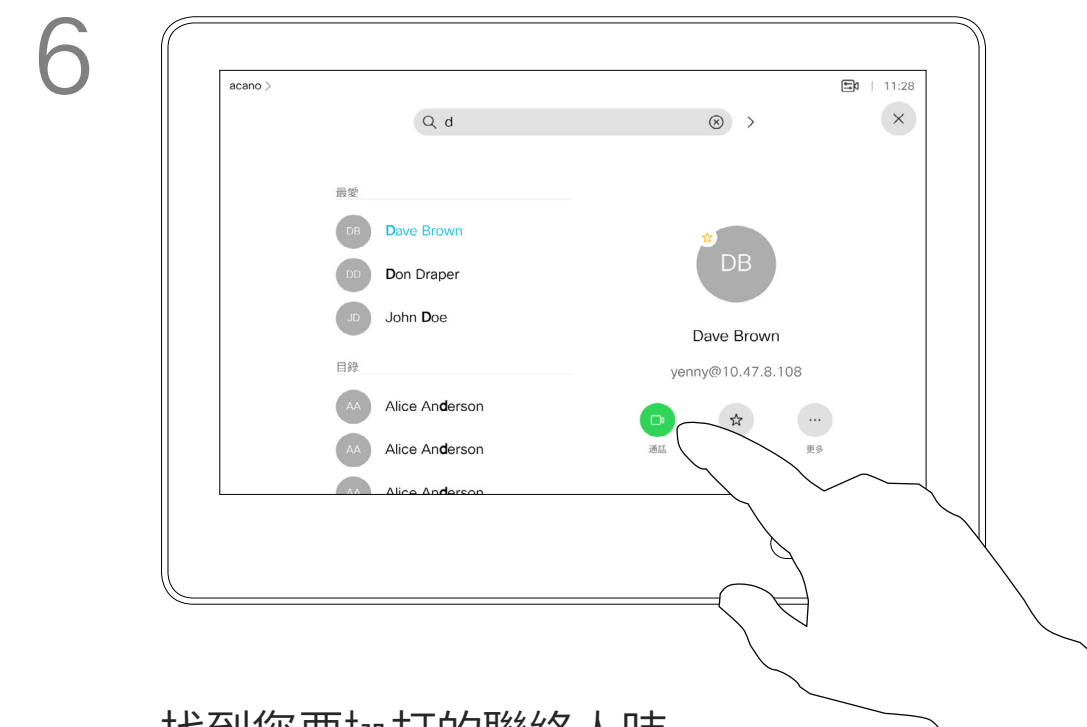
6

acano >

11:28

d

最愛

DB Dave Brown

DD Don Draper

JD John Doe

目錄

AA Alice Anderson

AA Alice Anderson

AA Alice Anderson

DB

Dave Brown

yenny@10.47.8.108

通話

更多

找到您要撥打的聯絡人時，